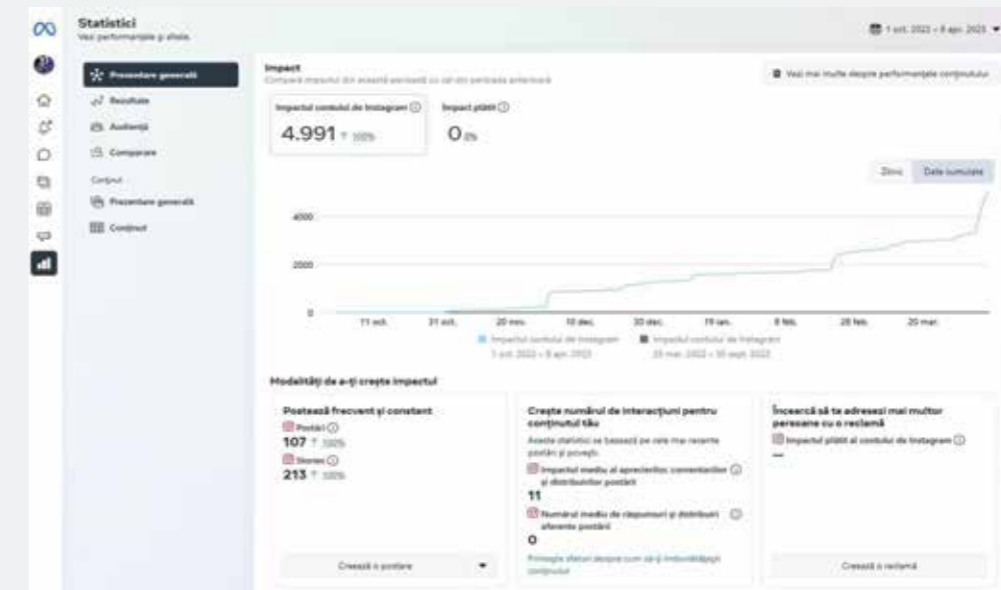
Statistici
Vezi performanțele și altele.

1 oct. 2022 - 8 apr. 2023

Prezentare generală
Rezultate
Audiență
Comparare
Conținut
Prezentare generală
Conținut

Impact
Compară impactul din această perioadă cu cel din perioada anterioară

Vezi mai multe despre performanțele conținutului

Impactul contului de Instagram ⓘ
4.991 ↑ 100%

Impact plătit ⓘ
0 0%

Zilnic
Date cumulate

4000
2000
0

11 oct.
31 oct.
20 nov.
10 dec.
30 dec.
19 ian.
8 feb.
28 feb.
20 mar.

Impactul contului de Instagram 1 oct. 2022 - 8 apr. 2023
Impactul contului de Instagram 23 mar. 2022 - 30 sept. 2022

Modalități de a-ți crește impactul

Postează frecvent și constant
Postări ⓘ
107 ↑ 100%
Stories ⓘ
213 ↑ 100%
Creează o postare

Crește numărul de interacțiuni pentru conținutul tău
Aceste statistici se bazează pe cele mai recente postări și povești.
Impactul mediu al aprecierilor, comentariilor și distribuirilor postării ⓘ
11
Numărul mediu de răspunsuri și distribuiri aferente poveștii ⓘ
0
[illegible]

Încearcă să te adresezi mai multor persoane cu o reclamă
Impactul plătit al contului de Instagram ⓘ
—
Creează o reclamă